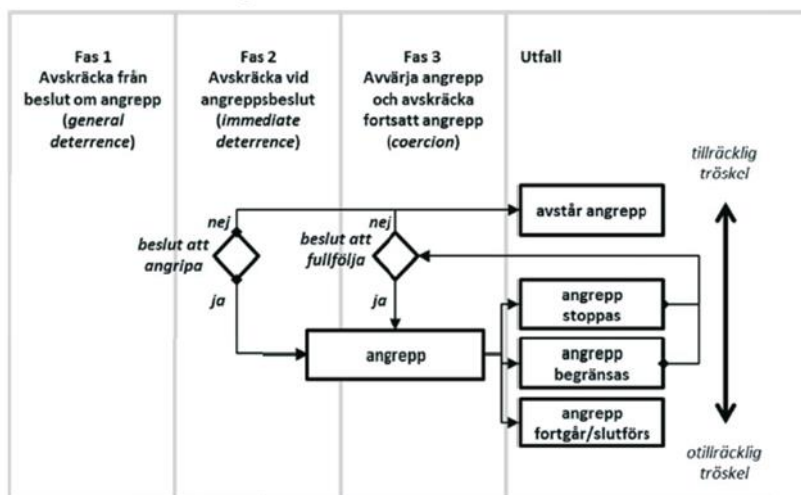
Fas 1
Avskräcka från beslut om angrepp (*general deterrence*)

Fas 2
Avskräcka vid angreppsbeslut (*immediate deterrence*)

Fas 3
Avvärja angrepp och avskräcka fortsatt angrepp (*coercion*)

Utfall

*tillräcklig tröskel*

*nej*

*beslut att angripa*

*ja*

*nej*

*beslut att fullfölja*

*ja*

avstår angrepp

angrepp

angrepp stoppas

angrepp begränsas

angrepp fortgår/slutförs

*otillräcklig tröskel*